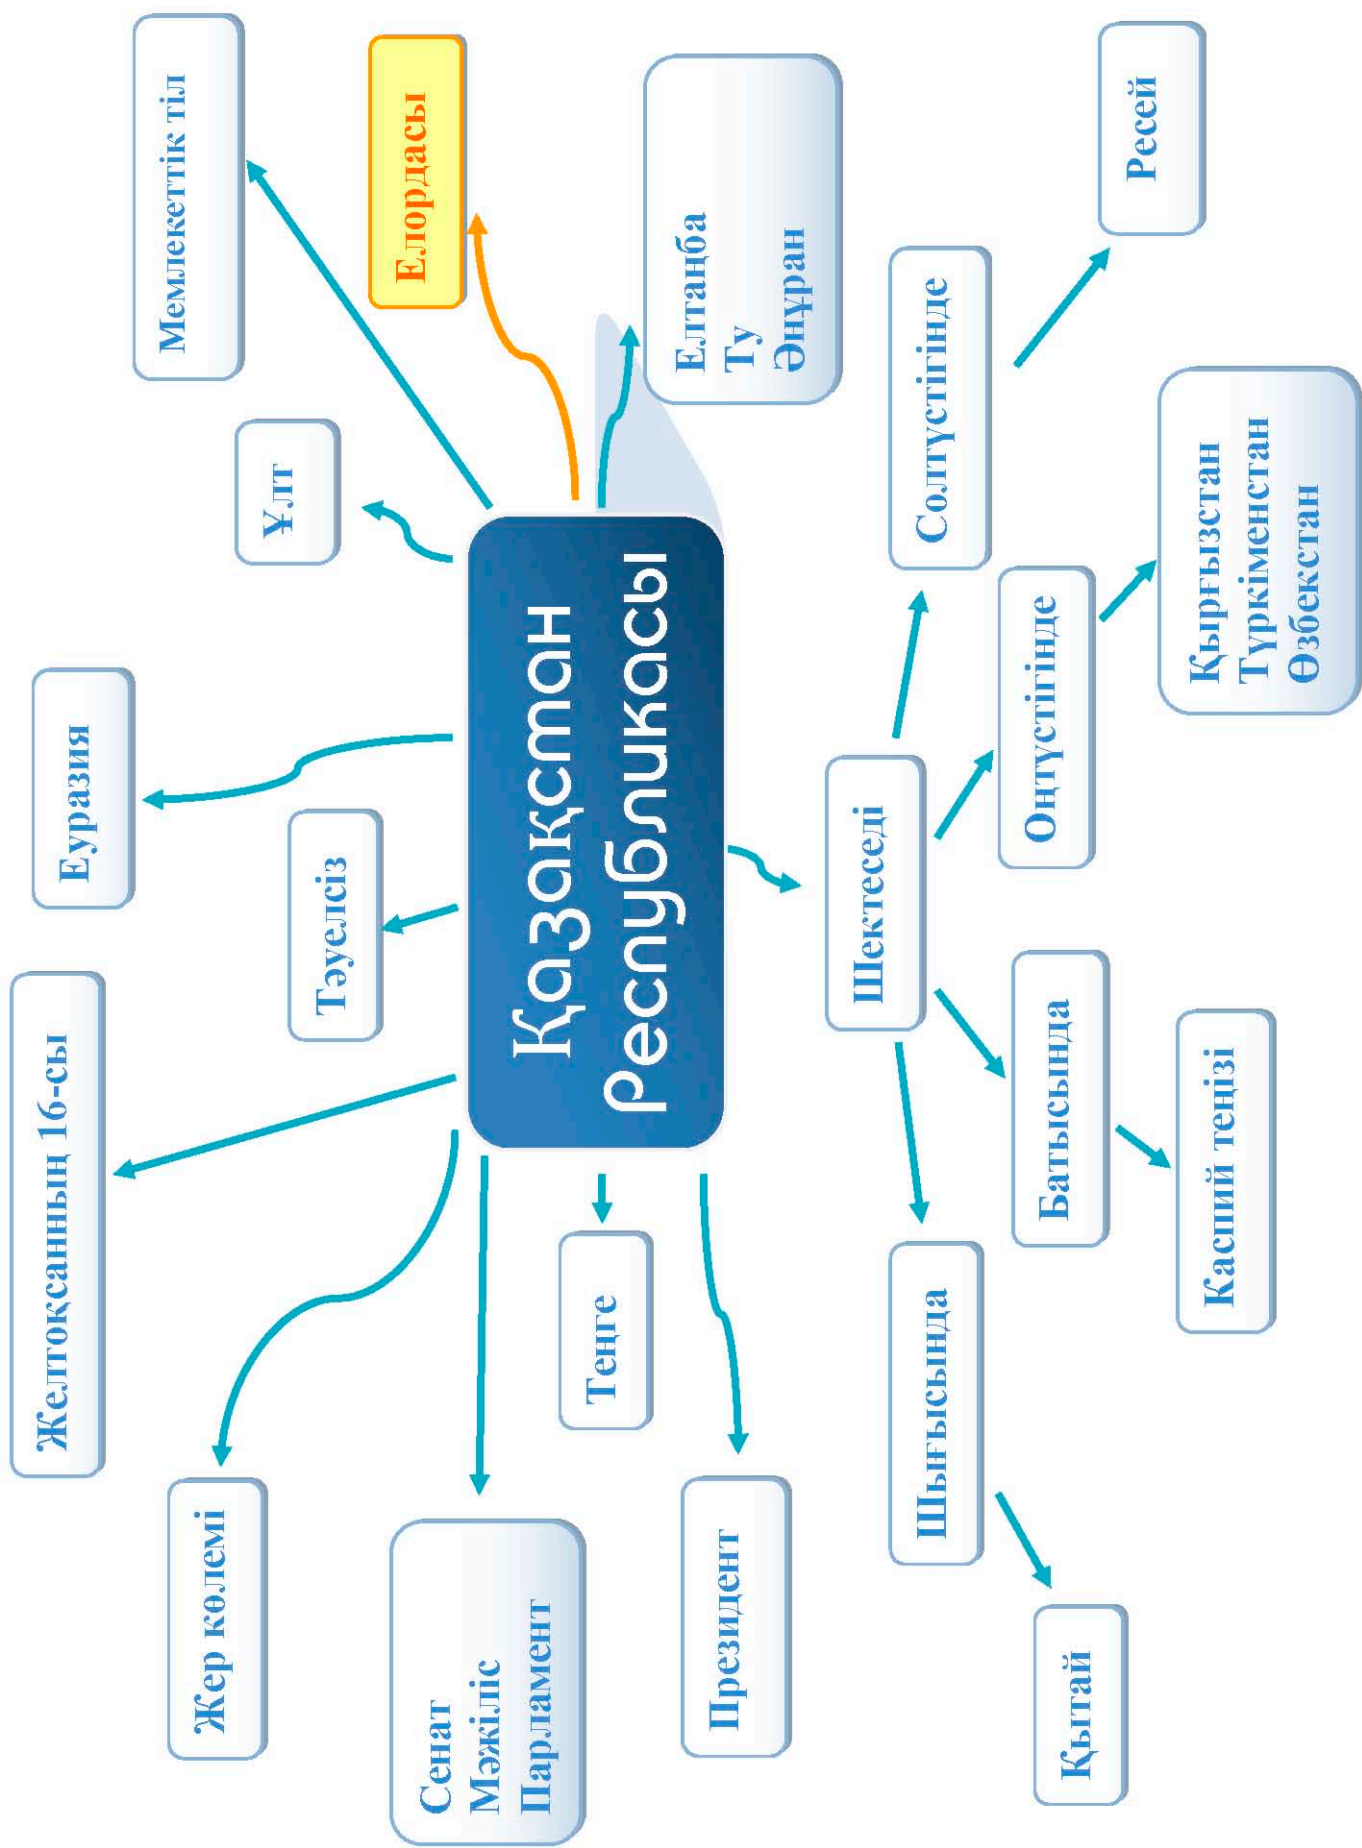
Қазақстан Республикасы

Мемлекеттік тіл

Елордасы

Елтанба
Ту
Әнұран

Ресей

Солтүстігінде

Ұлт

Оңтүстігінде

Қырғызстан
Түркіменстан
Өзбекстан

Еуразия

Тәуелсіз

Шектеседі

Батысында

Каспий теңізі

Желтоқсанның 16-сы

Теңге

Шығысында

Жер көлемі

Сенат
Мәжіліс
Парламент

Президент

Қытай